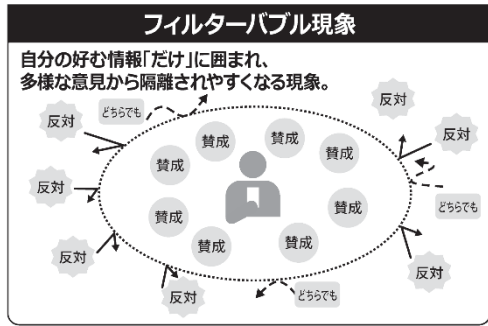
フィルターバブル現象

自分の好む情報「だけ」に囲まれ、多様な意見から隔離されやすくなる現象。

どちらでも

反対

反対

反対

賛成

賛成

賛成

賛成

反対

賛成

どちらでも

賛成

賛成

賛成

反対

反対

反対

どちらでも